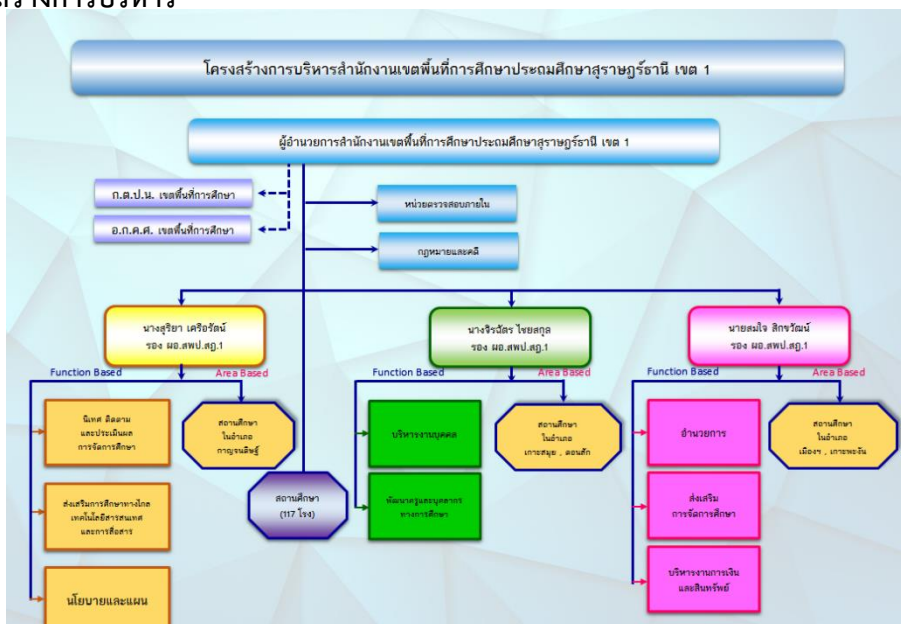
โครงสร้างการบริหาร

โครงสร้างการบริหารสำนักงานเขตพื้นที่การศึกษาประถมศึกษาสุราษฎร์ธานี เขต 1

ผู้อำนวยการสำนักงานเขตพื้นที่การศึกษาประถมศึกษาสุราษฎร์ธานี เขต 1

ก.ต.ป.น. เขตพื้นที่การศึกษา

อ.ก.ค.ศ. เขตพื้นที่การศึกษา

หน่วยตรวจสอบภายใน

กฎหมายและคดี

นางสุริยา เศรีอรัตน์
รอง ผอ.สพป.สฎ.1

Function Based

Area Based

นิเทศ ติดตาม และประเมินผล การจัดการศึกษา

สถานศึกษา ในอำเภอ กาญจนดิษฐ์

ส่งเสริมการศึกษาทางไกล เทคโนโลยีสารสนเทศ และการสื่อสาร

นโยบายและแผน

สถานศึกษา (117 โรง)

นางจิรวัสร ไชยสกุล
รอง ผอ.สพป.สฎ.1

Function Based

Area Based

บริหารงานบุคคล

พัฒนาครูและบุคลากรทางการศึกษา

สถานศึกษา ในอำเภอ เกาะสมุย , ดอนสัก

นายสมใจ สิทธวัฒน์
รอง ผอ.สพป.สฎ.1

Function Based

Area Based

อำนวยการ

ส่งเสริม การจัดการศึกษา

บริหารงานการเงิน และสินทรัพย์

สถานศึกษา ในอำเภอ เมืองฯ , เกาะพะงัน